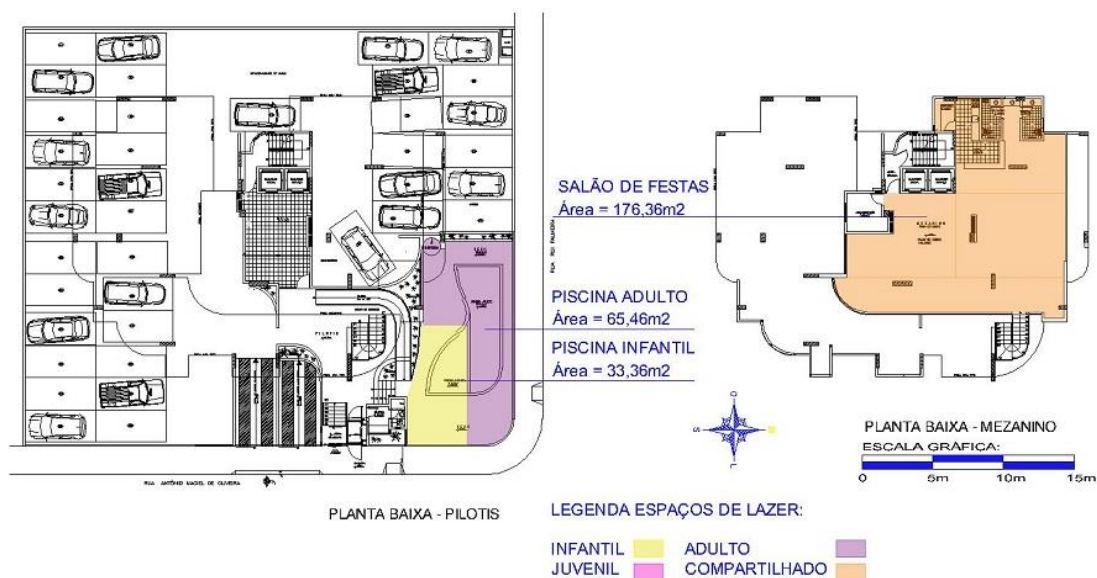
SALÃO DE FESTAS
Área = 176,36m2

PISCINA ADULTO
Área = 65,46m2

PISCINA INFANTIL
Área = 33,36m2

PILOTIS

RUA ANTÔNIO MACIEL DE OLIVEIRA

PLANTA BAIXA - PILOTIS

PLANTA BAIXA - MEZANINO
ESCALA GRÁFICA:
0 5m 10m 15m

LEGENDA ESPAÇOS DE LAZER:

INFANTIL
ADULTO
JUVENIL
COMPARTILHADO